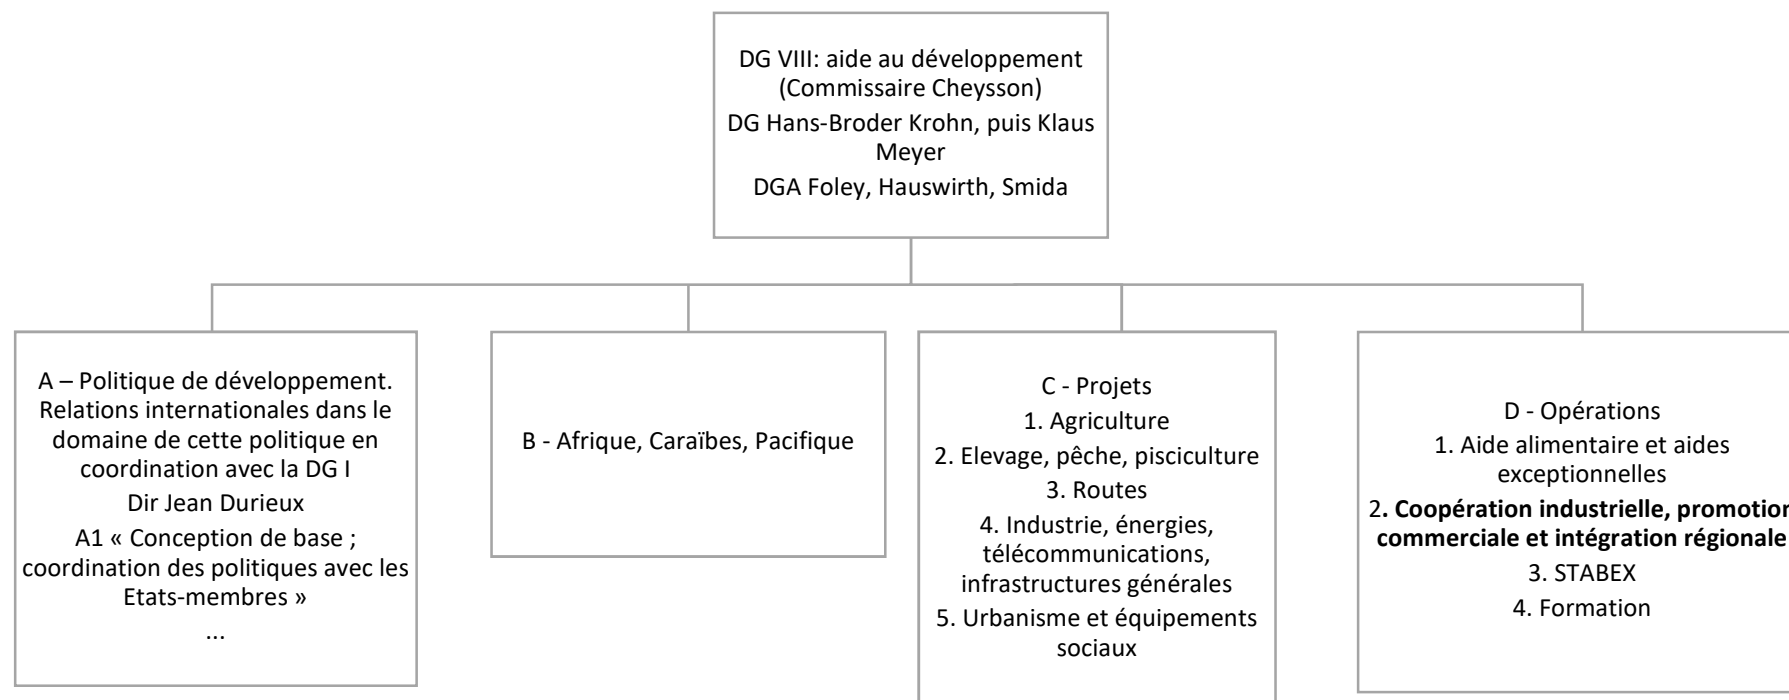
DG VIII: aide au développement (Commissaire Cheysson)
DG Hans-Broder Krohn, puis Klaus Meyer
DGA Foley, Hauswirth, Smida

A – Politique de développement. Relations internationales dans le domaine de cette politique en coordination avec la DG I
Dir Jean Durieux
A1 « Conception de base ; coordination des politiques avec les Etats-membres »
...

B - Afrique, Caraïbes, Pacifique

C - Projets
1. Agriculture
2. Elevage, pêche, pisciculture
3. Routes
4. Industrie, énergies, télécommunications, infrastructures générales
5. Urbanisme et équipements sociaux

D - Opérations
1. Aide alimentaire et aides exceptionnelles
2. **Coopération industrielle, promotion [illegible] commerciale et intégration régionale**
3. STABEX
4. Formation